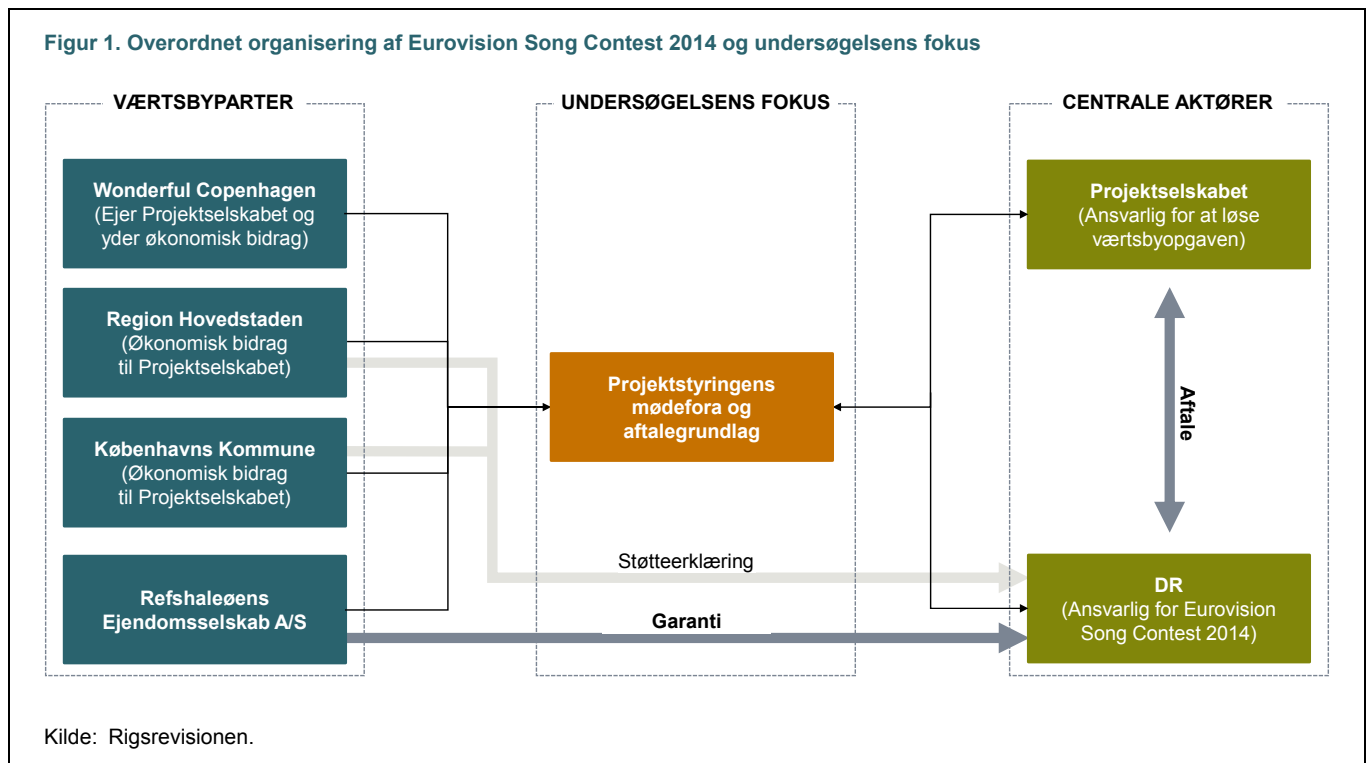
Figur 1. Overordnet organisering af Eurovision Song Contest 2014 og undersøgelsens fokus

VÆRTSBYPARTER

Wonderful Copenhagen
(Ejer Projektselskabet og yder økonomisk bidrag)

Region Hovedstaden
(Økonomisk bidrag til Projektselskabet)

Københavns Kommune
(Økonomisk bidrag til Projektselskabet)

Refshaleøens Ejendomsselskab A/S

UNDERSØGELSENS FOKUS

Projektstyringens mødefora og aftalegrundlag

Støtteerklæring

Garanti

CENTRALE AKTØRER

Projektselskabet
(Ansvarlig for at løse værtsbyopgaven)

Aftale

DR
(Ansvarlig for Eurovision Song Contest 2014)

Kilde: Rigsrevisionen.